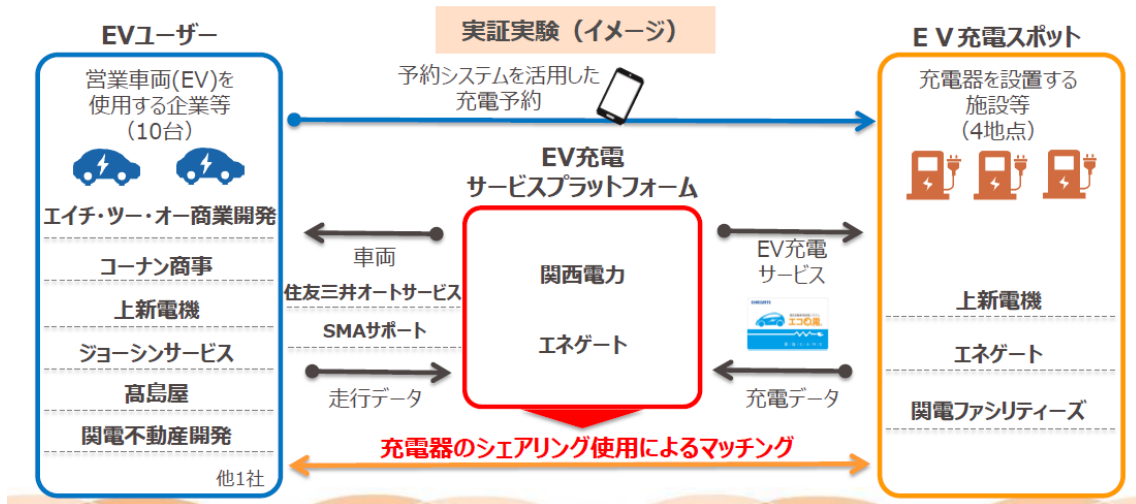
実証実験（イメージ）

EVユーザー

営業車両(EV)を使用する企業等（10台）

エイチ・ツー・オー商業開発

コーナン商事

上新電機

ジョーシンサービス

髙島屋

関電不動産開発

他1社

予約システムを活用した充電予約

EV充電サービスプラットフォーム

関西電力

エネゲート

車両

住友三井オートサービス

SMAサポート

走行データ

EV充電サービス

充電データ

充電器のシェアリング使用によるマッチング

Ｅ Ｖ充電スポット

充電器を設置する施設等（4地点）

上新電機

エネゲート

関電ファシリティーズ